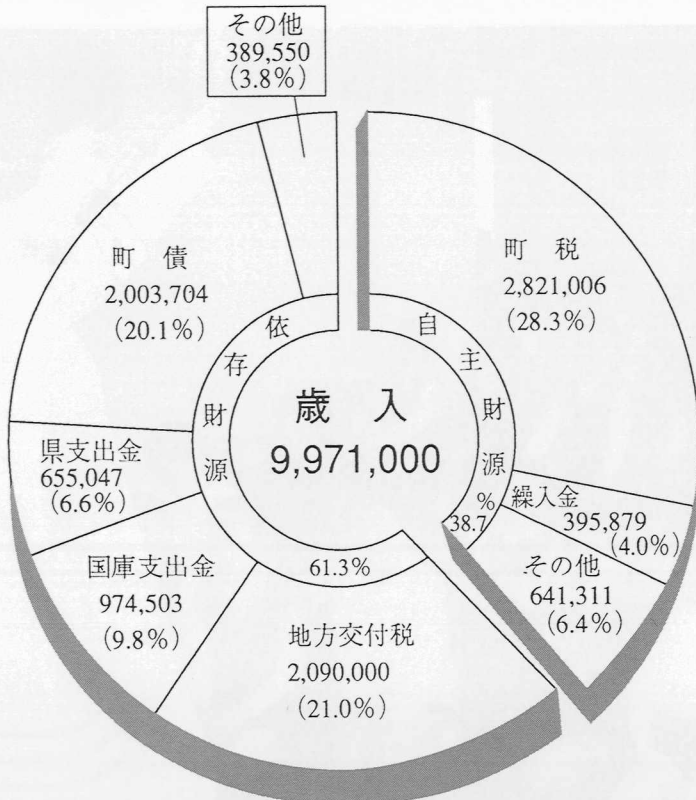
その他
389,550
(3.8%)

町　債
2,003,704
(20.1%)

町　税
2,821,006
(28.3%)

依存財源

自主財源

歳　入
9,971,000

県支出金
655,047
(6.6%)

繰入金
395,879
(4.0%)

38.7%

その他
641,311
(6.4%)

国庫支出金
974,503
(9.8%)

61.3%

地方交付税
2,090,000
(21.0%)